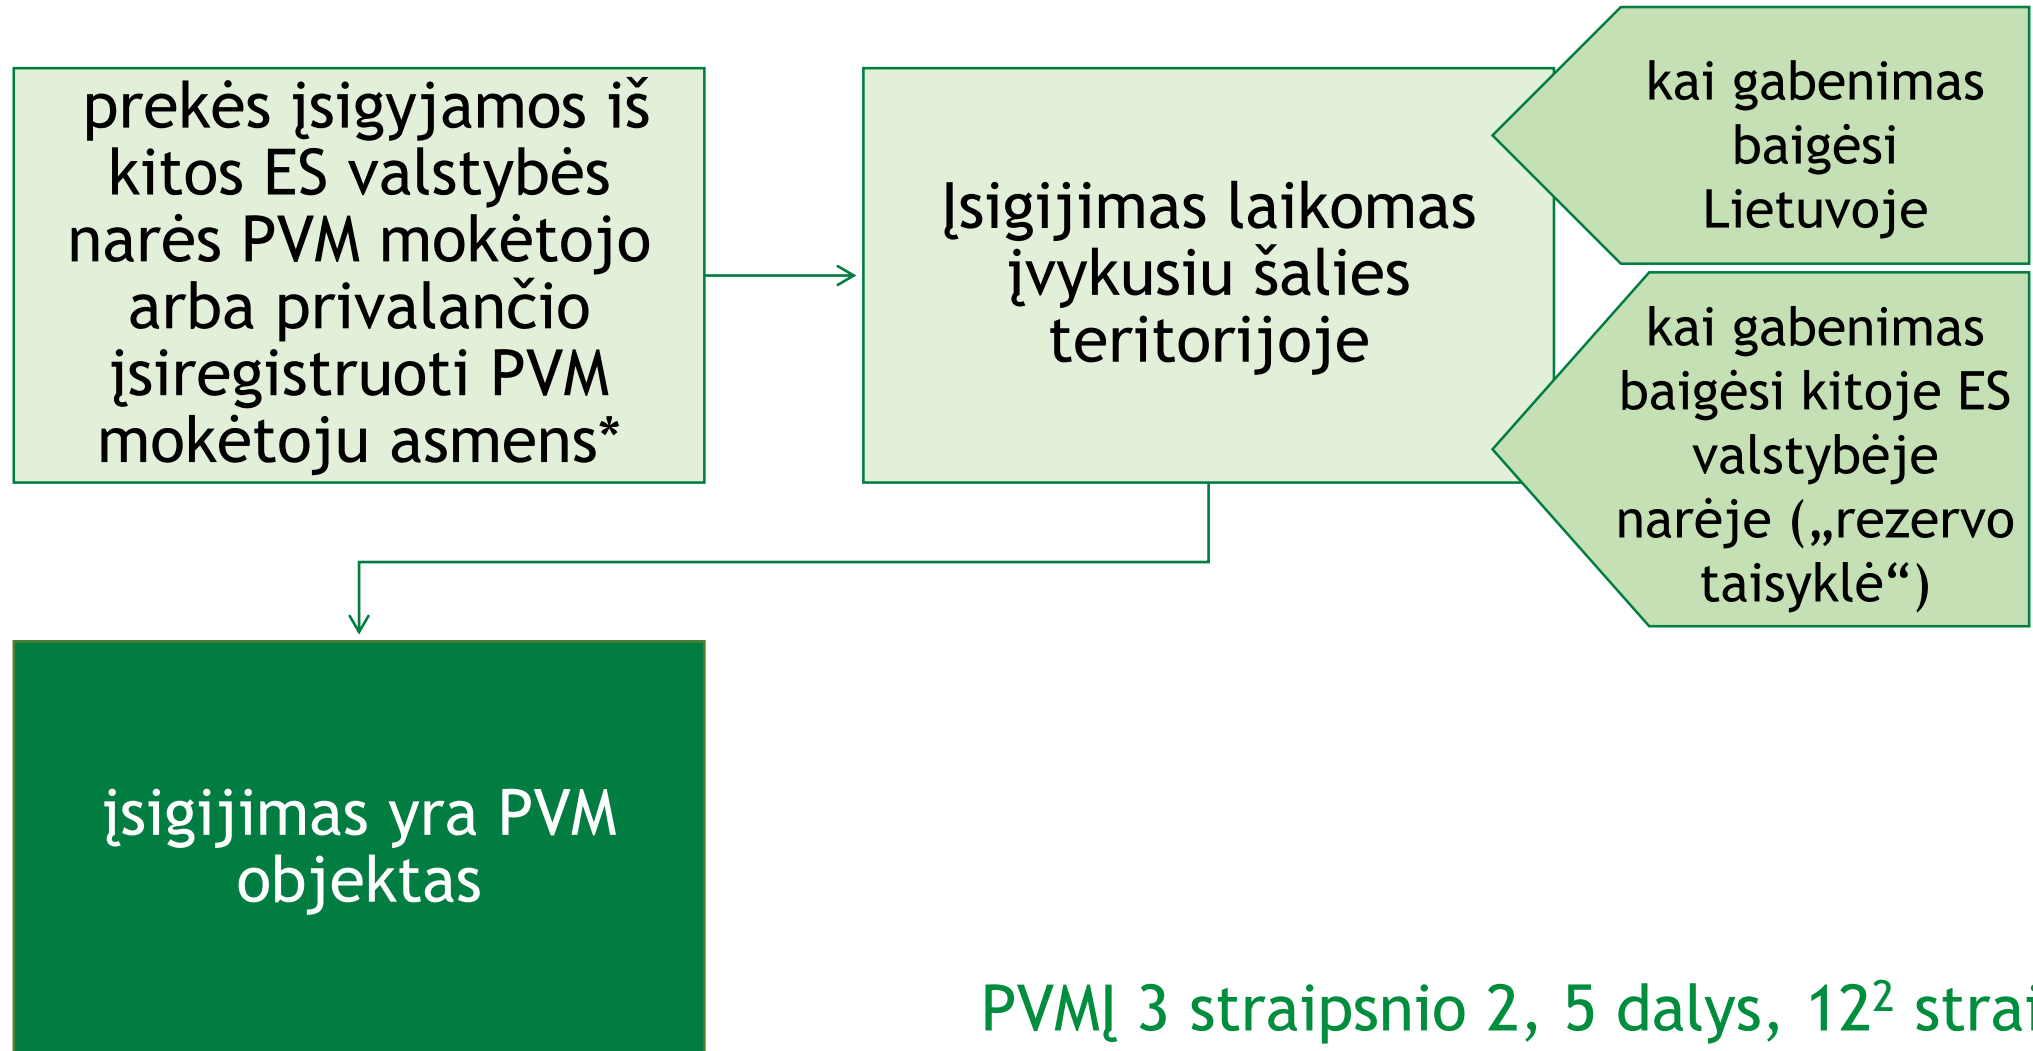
prekės įsigyjamos iš kitos ES valstybės narės PVM mokėtojo arba privalančio įsiregistruoti PVM mokėtoju asmens*

Įsigijimas laikomas įvykusiu šalies teritorijoje

kai gabenimas baigėsi Lietuvoje

kai gabenimas baigėsi kitoje ES valstybėje narėje („rezervo taisyklė“)

įsigijimas yra PVM objektas

PVMĮ 3 straipsnio 2, 5 dalys, $12^2$ strai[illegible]